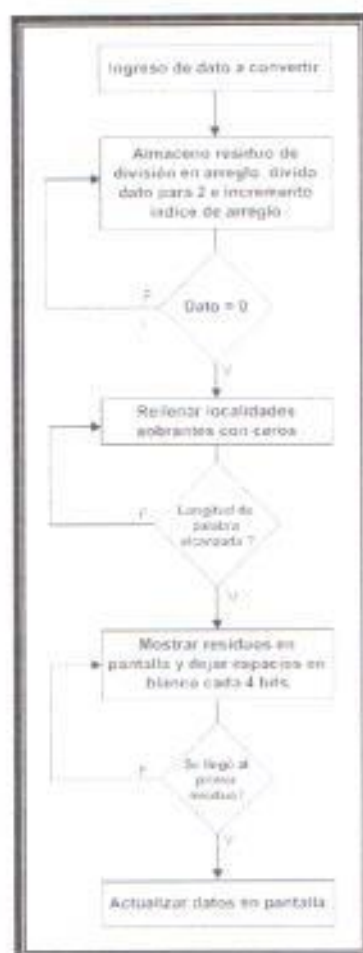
Ingreso de dato a convertir

Almaceno residuo de división en arreglo, divido dato para 2 e incremento índice de arreglo

Dato = 0

F

V

Rellenar localidades sobrantes con ceros

Longitud de palabra alcanzada ?

F

V

Mostrar residuos en pantalla y dejar espacios en blanco cada 4 bits.

Se llegó al primer residuo ?

F

V

Actualizar datos en pantalla